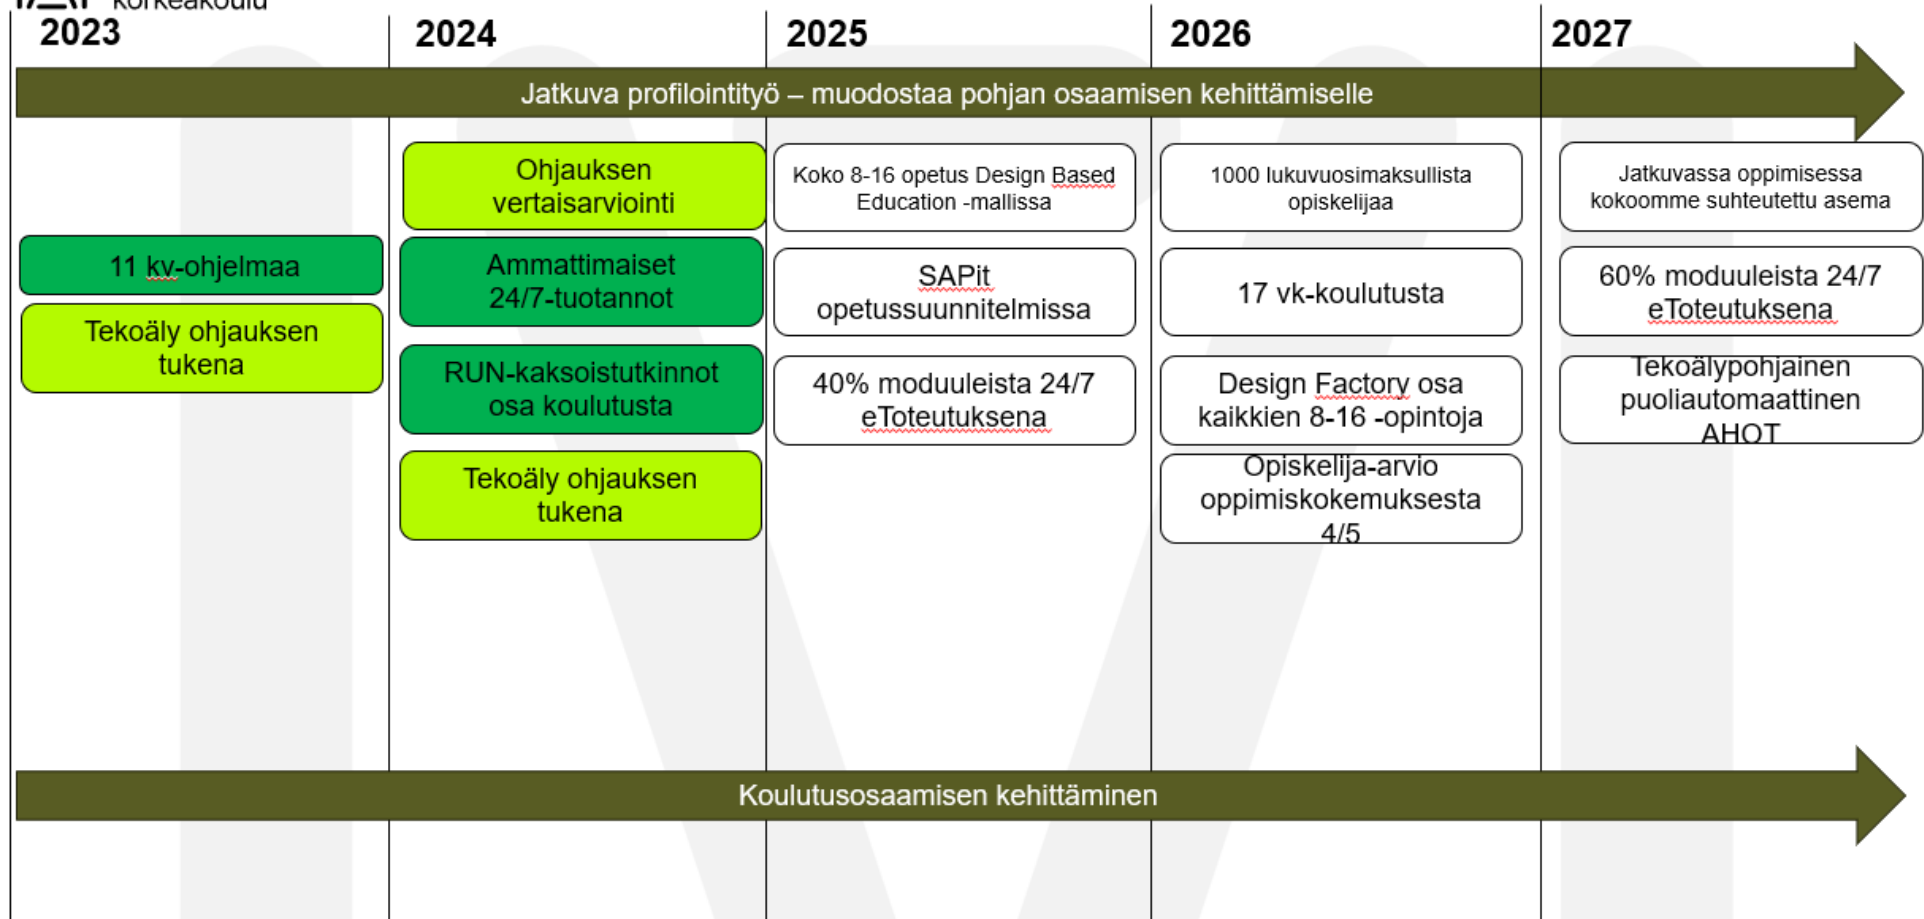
korkeakoulu

2023

2024

2025

2026

2027

Jatkuva profilointityö – muodostaa pohjan osaamisen kehittämiselle

11 kv-ohjelmaa

Tekoäly ohjauksen tukena

Ohjauksen vertaisarviointi

Ammattimaiset 24/7-tuotannot

RUN-kaksoistutkinnot osa koulutusta

Tekoäly ohjauksen tukena

Koko 8-16 opetus Design Based Education -mallissa

SAPit opetussuunnitelmissa

40% moduuleista 24/7 eToteutuksena

1000 lukuvuosimaksullista opiskelijaa

17 vk-koulutusta

Design Factory osa kaikkien 8-16 -opintoja

Opiskelija-arvio oppimiskokemuksesta 4/5

Jatkuvassa oppimisessa kokoomme suhteutettu asema

60% moduuleista 24/7 eToteutuksena

Tekoälypohjainen puoliautomaattinen AHOT

Koulutusosaamisen kehittäminen